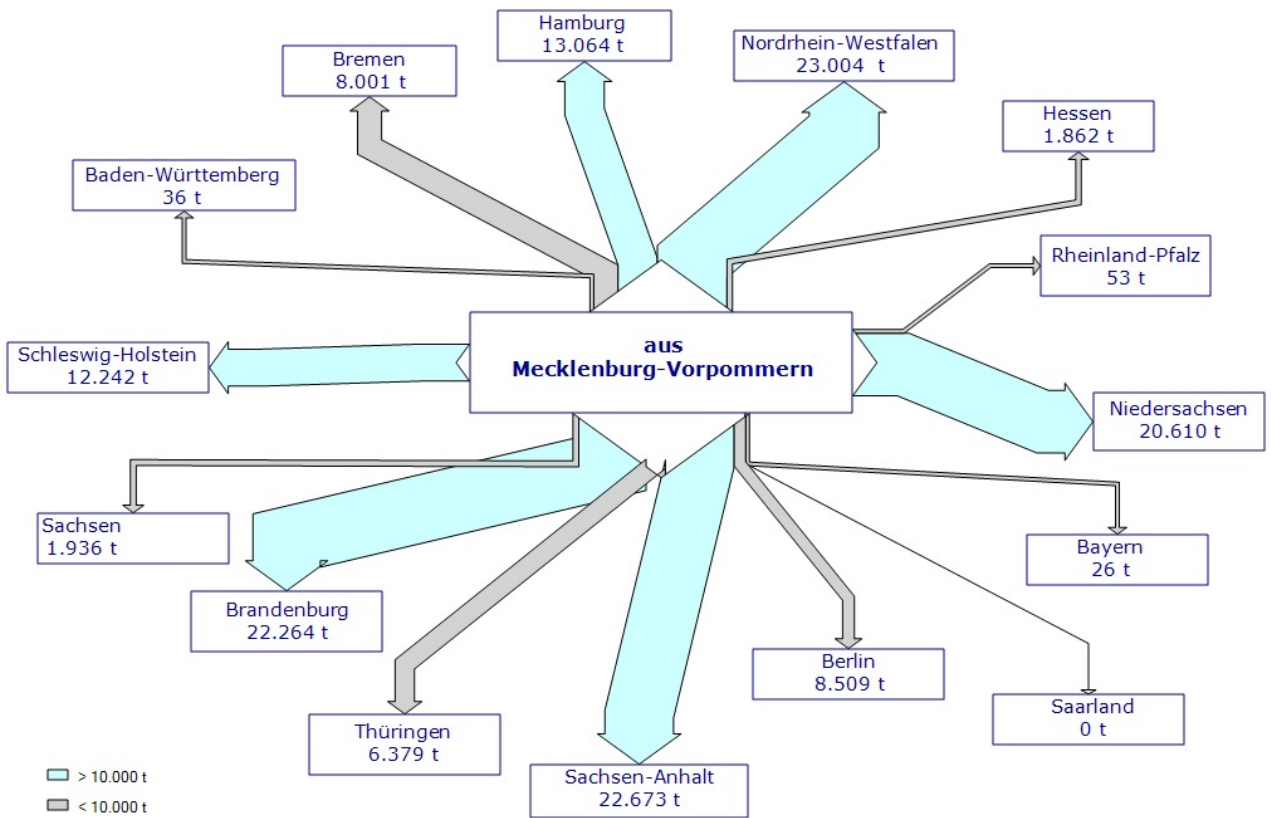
Bremen
8.001 t

Hamburg
13.064 t

Nordrhein-Westfalen
23.004 t

Hessen
1.862 t

Baden-Württemberg
36 t

Rheinland-Pfalz
53 t

Schleswig-Holstein
12.242 t

aus
Mecklenburg-Vorpommern

Niedersachsen
20.610 t

Sachsen
1.936 t

Bayern
26 t

Brandenburg
22.264 t

Berlin
8.509 t

Saarland
0 t

Thüringen
6.379 t

Sachsen-Anhalt
22.673 t

> 10.000 t

< 10.000 t